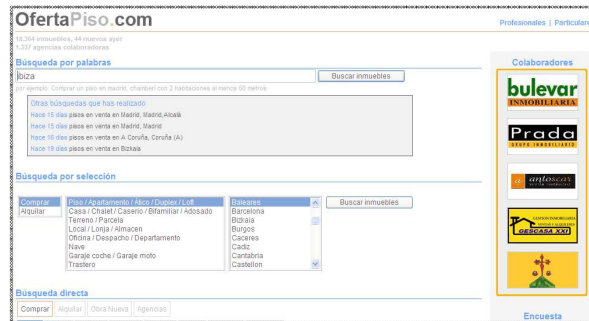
OfertaPiso.com

Profesionales | Particulares

10.364 inmuebles, 44 nuevos ayer
1.337 agencias colaboradoras

Búsqueda por palabras

ibiza

Buscar inmuebles

por ejemplo: Comprar un piso en madrid, chamberí con 2 habitaciones al menos 60 metros

Otras búsquedas que has realizado
Hace 15 días pisos en venta en Madrid, Madrid,Alcalá
Hace 15 días pisos en venta en Madrid, Madrid
Hace 16 días pisos en venta en A Coruña, Coruña (A)
Hace 19 días pisos en venta en Bizkaia

Búsqueda por selección

Comprar
Alquilar

Piso / Apartamento / Atico / Duplex / Loft
Casa / Chalet / Caserio / Bifamiliar / Adosado
Terreno / Parcela
Local / Lonja / Almacen
Oficina / Despacho / Departamento
Nave
Garaje coche / Garaje moto
Trastero

Baleares
Barcelona
Bizkaia
Burgos
Caceres
Cadiz
Cantabria
Castellon

Buscar inmuebles

Búsqueda directa

Comprar | Alquilar | Obra Nueva | Agencias

Colaboradores

bulevar
INMOBILIARIA

Prada
GRUPO INMOBILIARIO

antoscar

GESTION INMOBILIARIA
GESCASA XXI

Encuesta